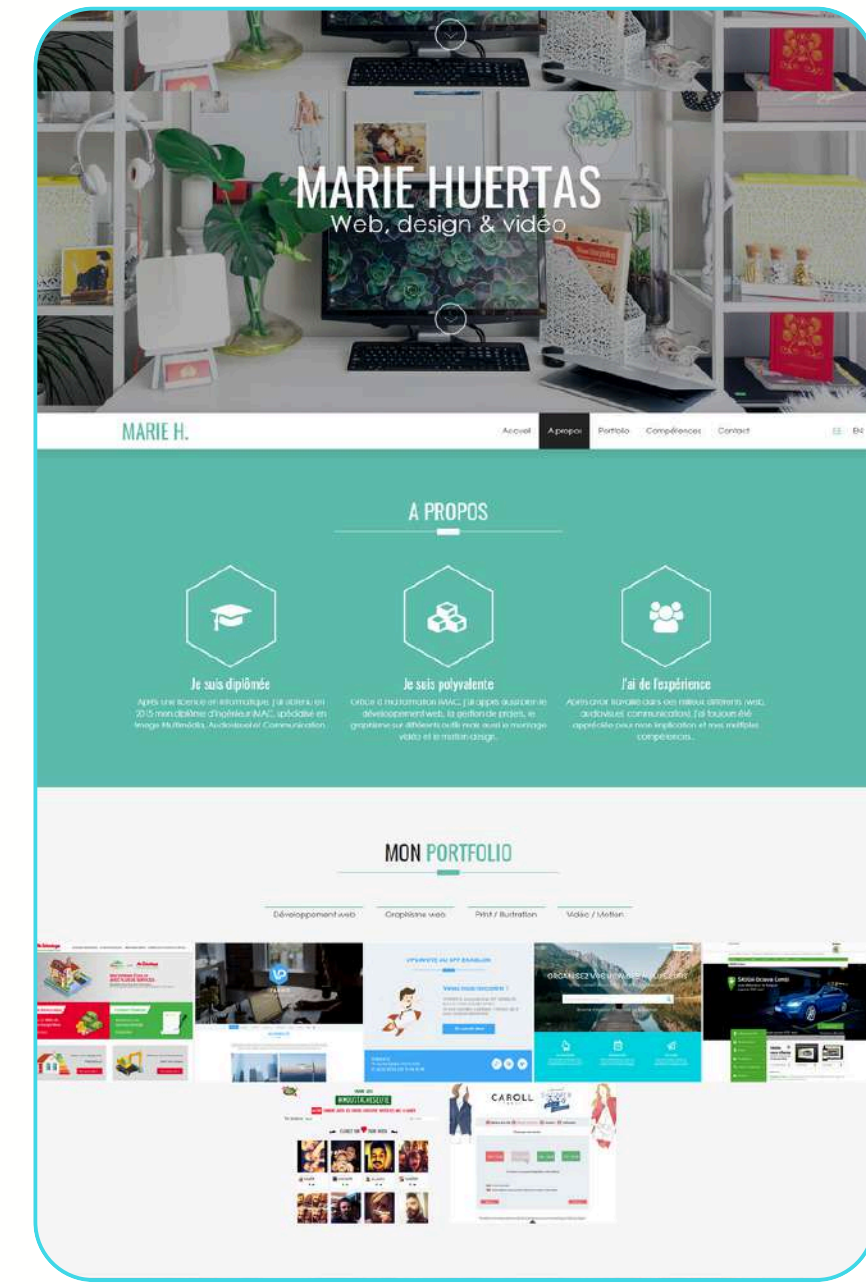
MARIE HUERTAS
Web, design & vidéo

MARIE H.

Accueil A propos Portfolio Compétences Contact FR EN

A PROPOS

Je suis diplômée
Après une licence en informatique, j'ai obtenu en 2015 mon diplôme d'ingénieur IMAC, spécialisé en Image Multimédia, Audiovisuel et Communication.

Je suis polyvalente
Grâce à ma formation IMAC, j'ai appris aussi bien le développement web, la gestion de projets, le graphisme sur différents outils mais aussi le montage vidéo et le motion design.

J'ai de l'expérience
Après avoir travaillé dans des milieux différents (web, audiovisuel, communication), j'ai toujours été appréciée pour mon implication et mes multiples compétences.

MON PORTFOLIO

Développement web Graphisme web Print / Illustration Vidéo / Motion

CAROLL